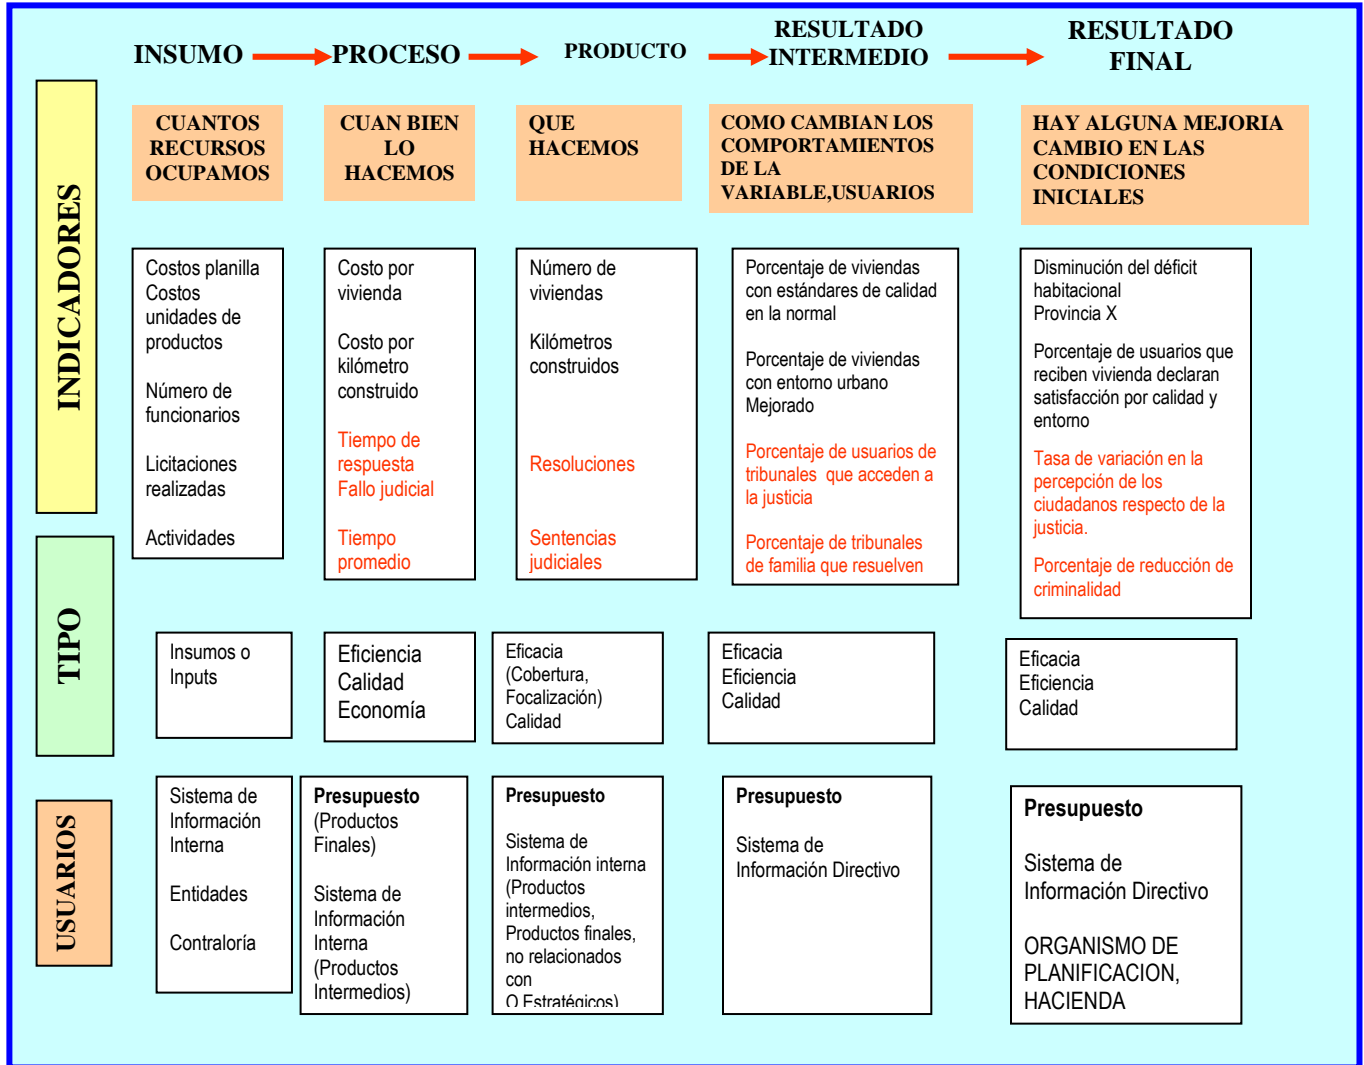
INSUMO PROCESO PRODUCTO RESULTADO INTERMEDIO RESULTADO FINAL

INDICADORES

CUANTOS RECURSOS OCUPAMOS

CUAN BIEN LO HACEMOS

QUE HACEMOS

COMO CAMBIAN LOS COMPORTAMIENTOS DE LA VARIABLE,USUARIOS

HAY ALGUNA MEJORIA CAMBIO EN LAS CONDICIONES INICIALES

Costos planilla
Costos unidades de productos

Número de funcionarios

Licitaciones realizadas

Actividades

Costo por vivienda

Costo por kilómetro construido

Tiempo de respuesta Fallo judicial

Tiempo promedio

Número de viviendas

Kilómetros construidos

Resoluciones

Sentencias judiciales

Porcentaje de viviendas con estándares de calidad en la normal

Porcentaje de viviendas con entorno urbano Mejorado

Porcentaje de usuarios de tribunales que acceden a la justicia

Porcentaje de tribunales de familia que resuelven

Disminución del déficit habitacional Provincia X

Porcentaje de usuarios que reciben vivienda declaran satisfacción por calidad y entorno

Tasa de variación en la percepción de los ciudadanos respecto de la justicia.

Porcentaje de reducción de criminalidad

TIPO

Insumos o Inputs

Eficiencia
Calidad
Economía

Eficacia
(Cobertura, Focalización)
Calidad

Eficacia
Eficiencia
Calidad

Eficacia
Eficiencia
Calidad

USUARIOS

Sistema de Información Interna

Entidades

Contraloría

**Presupuesto** (Productos Finales)

Sistema de Información Interna (Productos Intermedios)

**Presupuesto**

Sistema de Información interna (Productos intermedios, Productos finales, no relacionados con O Estratégicos)

**Presupuesto**

Sistema de Información Directivo

**Presupuesto**

Sistema de Información Directivo

ORGANISMO DE PLANIFICACION, HACIENDA